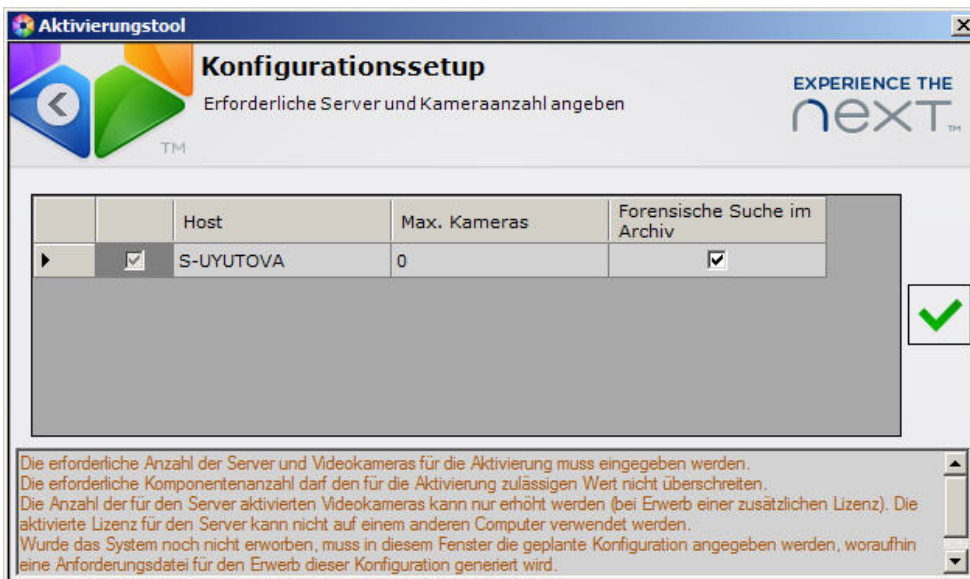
Aktivierungstool

Konfigurationssetup

Erforderliche Server und Kameraanzahl angeben

TM

EXPERIENCE THE
next

| | | Host | Max. Kameras | Forensische Suche im Archiv |
|---|---|---|---|---|
| ▶ | ☑ | S-UYUTOVA | 0 | ☑ |

Die erforderliche Anzahl der Server und Videokameras für die Aktivierung muss eingegeben werden.
Die erforderliche Komponentenanzahl darf den für die Aktivierung zulässigen Wert nicht überschreiten.
Die Anzahl der für den Server aktivierten Videokameras kann nur erhöht werden (bei Erwerb einer zusätzlichen Lizenz). Die aktivierte Lizenz für den Server kann nicht auf einem anderen Computer verwendet werden.
Wurde das System noch nicht erworben, muss in diesem Fenster die geplante Konfiguration angegeben werden, woraufhin eine Anforderungsdatei für den Erwerb dieser Konfiguration generiert wird.